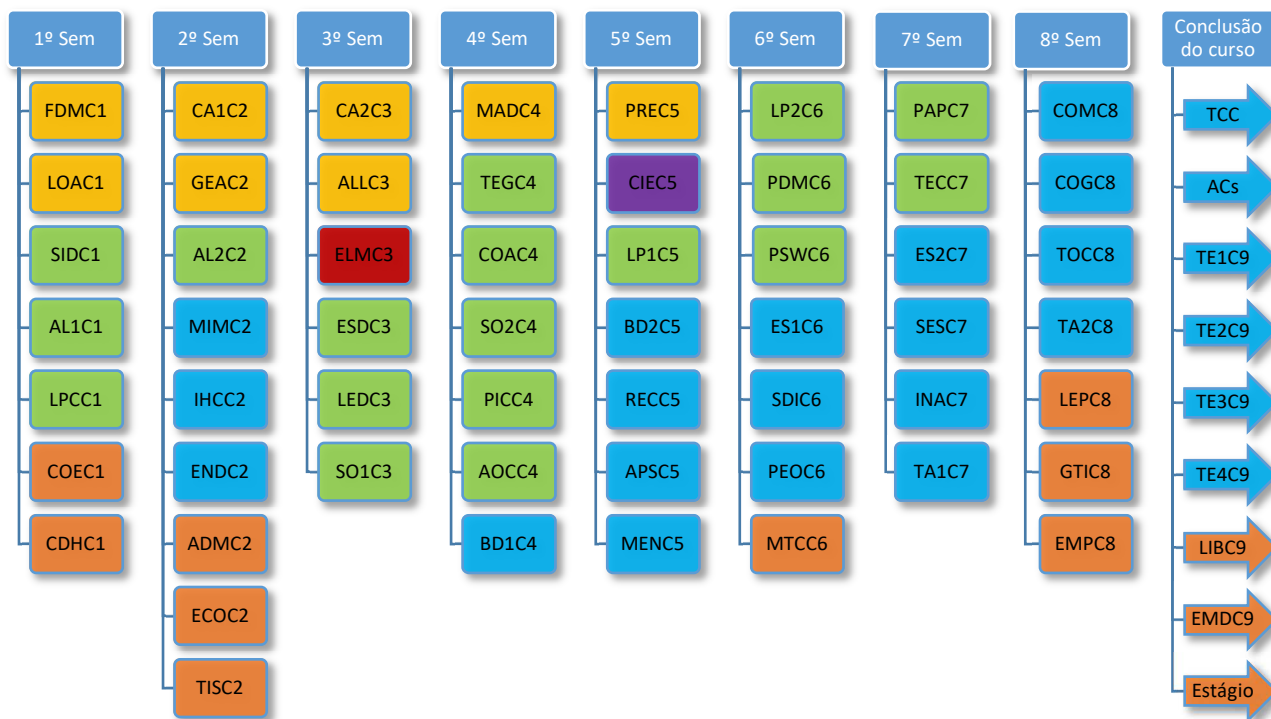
1º Sem
FDMC1
LOAC1
SIDC1
AL1C1
LPCC1
COEC1
CDHC1

2º Sem
CA1C2
GEAC2
AL2C2
MIMC2
IHCC2
ENDC2
ADMC2
ECOC2
TISC2

3º Sem
CA2C3
ALLC3
ELMC3
ESDC3
LEDC3
SO1C3

4º Sem
MADC4
TEGC4
COAC4
SO2C4
PICC4
AOCC4
BD1C4

5º Sem
PREC5
CIEC5
LP1C5
BD2C5
RECC5
APSC5
MENC5

6º Sem
LP2C6
PDMC6
PSWC6
ES1C6
SDIC6
PEOC6
MTCC6

7º Sem
PAPC7
TECC7
ES2C7
SESC7
INAC7
TA1C7

8º Sem
COMC8
COGC8
TOCC8
TA2C8
LEPC8
GTIC8
EMPC8

Conclusão do curso
TCC
ACs
TE1C9
TE2C9
TE3C9
TE4C9
LIBC9
EMDC9
Estágio